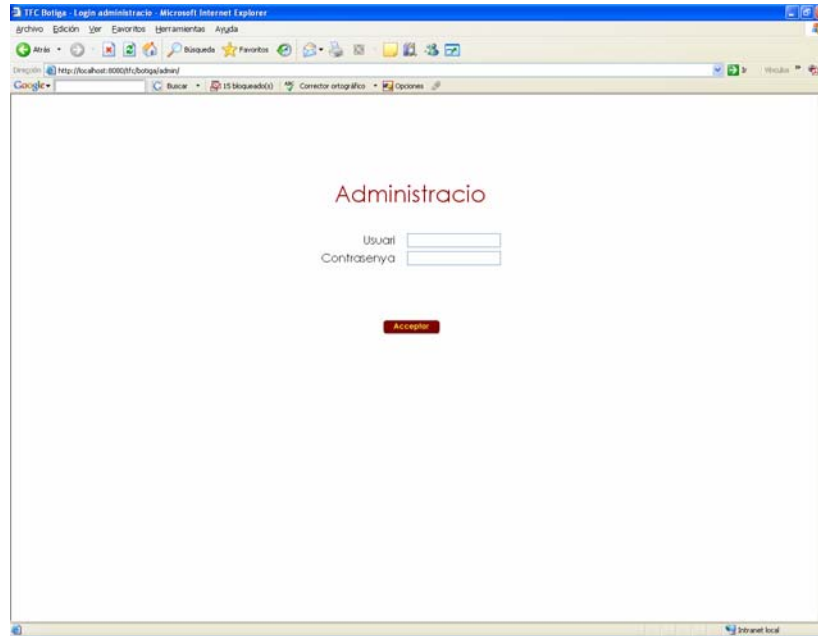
TFC Botiga - Login administracio - Microsoft Internet Explorer

Archivo Edición Ver Favoritos Herramientas Ayuda

Atrás Búsqueda Favoritos

Dirección http://localhost:8080/tfc/botiga/admin/ Ir Vínculos

Google Buscar 15 bloqueado(s) Corrector ortográfico Opciones

Administracio

Usuari

Contrasenya

Acceptar

Intranet local